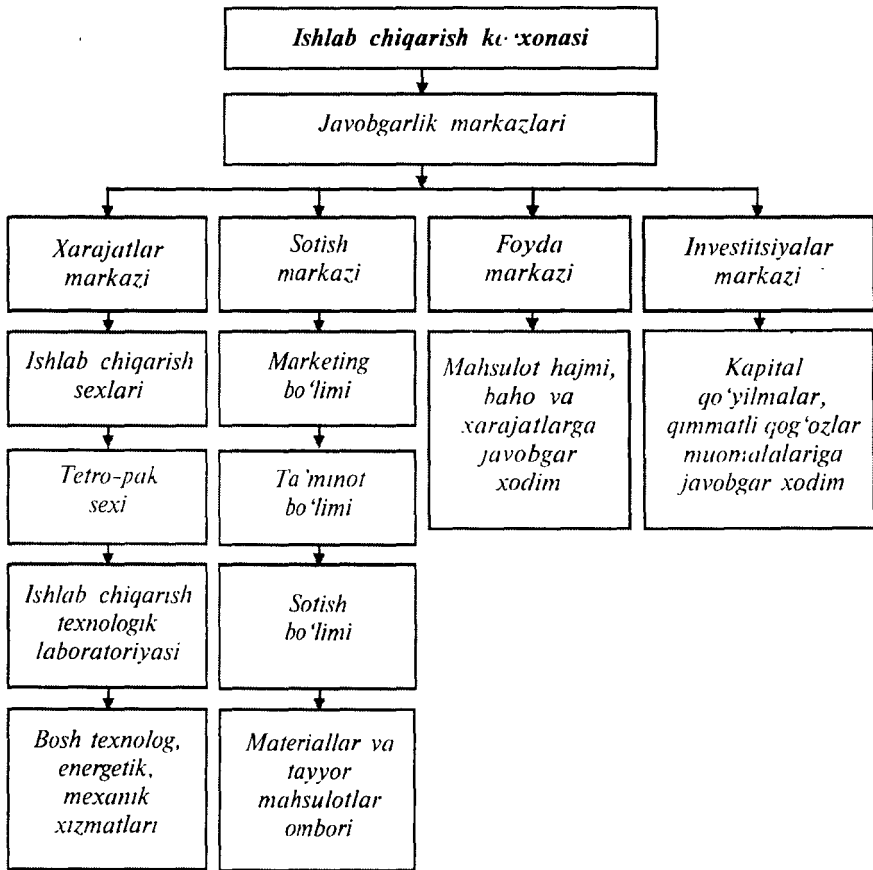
Ishlab chiqarish k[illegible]xonasi

Javobgarlik markazlari

Xarajatlar markazi

Sotish markazi

Foyda markazi

Investitsiyalar markazi

Ishlab chiqarish sexlari

Tetro-pak sexi

Ishlab chiqarish texnologik laboratoriyasi

Bosh texnolog, energetik, mexanik xizmatlari

Marketing bo'limi

Ta'minot bo'limi

Sotish bo'limi

Materiallar va tayyor mahsulotlar ombori

Mahsulot hajmi, baho va xarajatlarga javobgar xodim

Kapital qo'yilmalar, qimmatli qog'ozlar muomalalariga javobgar xodim